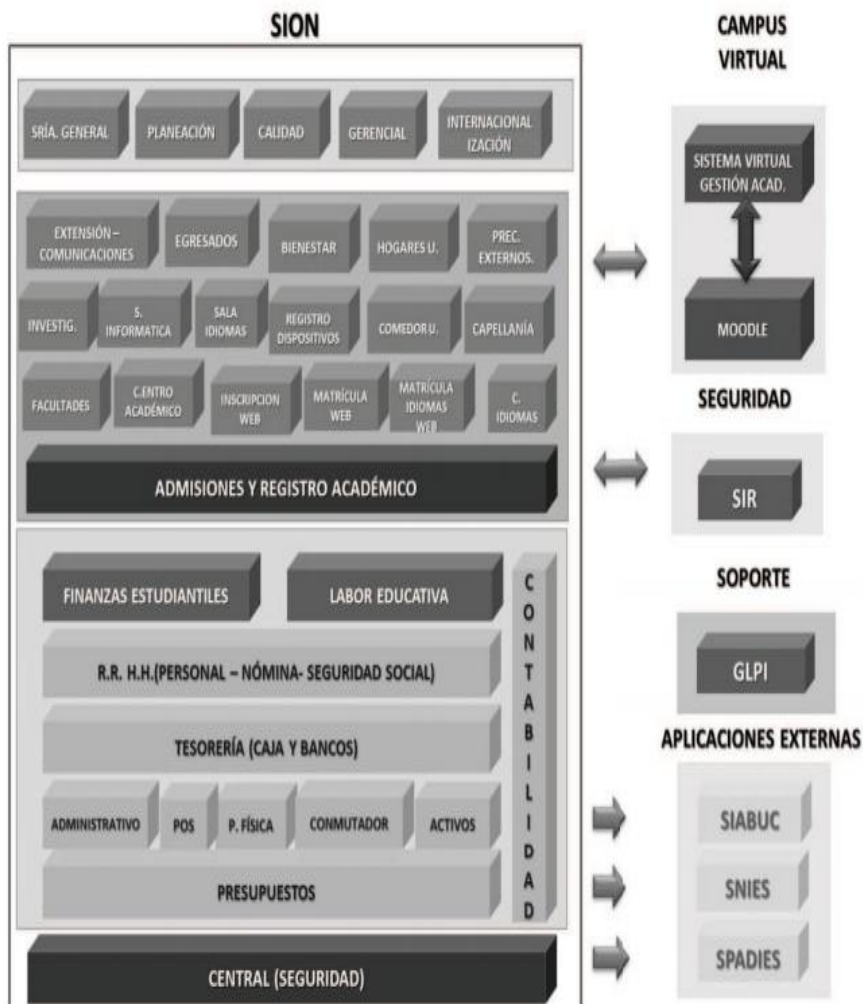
SION

SRÍA. GENERAL
PLANEACIÓN
CALIDAD
GERENCIAL
INTERNACIONAL IZACIÓN

EXTENSIÓN – COMUNICACIONES
EGRESADOS
BIENESTAR
HOGARES U.
PREC. EXTERNOS.

INVESTIG.
S. INFORMATICA
SALA IDIOMAS
REGISTRO DISPOSITIVOS
COMEDOR U.
CAPELLANÍA

FACULTADES
C.ENTRO ACADÉMICO
INSCRIPCION WEB
MATRÍCULA WEB
MATRÍCULA IDIOMAS WEB
C. IDIOMAS

ADMISIONES Y REGISTRO ACADÉMICO

FINANZAS ESTUDIANTILES
LABOR EDUCATIVA
R.R. H.H.(PERSONAL – NÓMINA- SEGURIDAD SOCIAL)
TESORERÍA (CAJA Y BANCOS)
ADMINISTRATIVO
POS
P. FÍSICA
CONMUTADOR
ACTIVOS
PRESUPUESTOS
CONTABILIDAD

CENTRAL (SEGURIDAD)

CAMPUS VIRTUAL
SISTEMA VIRTUAL GESTIÓN ACAD.
MOODLE

SEGURIDAD
SIR

SOPORTE
GLPI

APLICACIONES EXTERNAS
SIABUC
SNIES
SPADIES